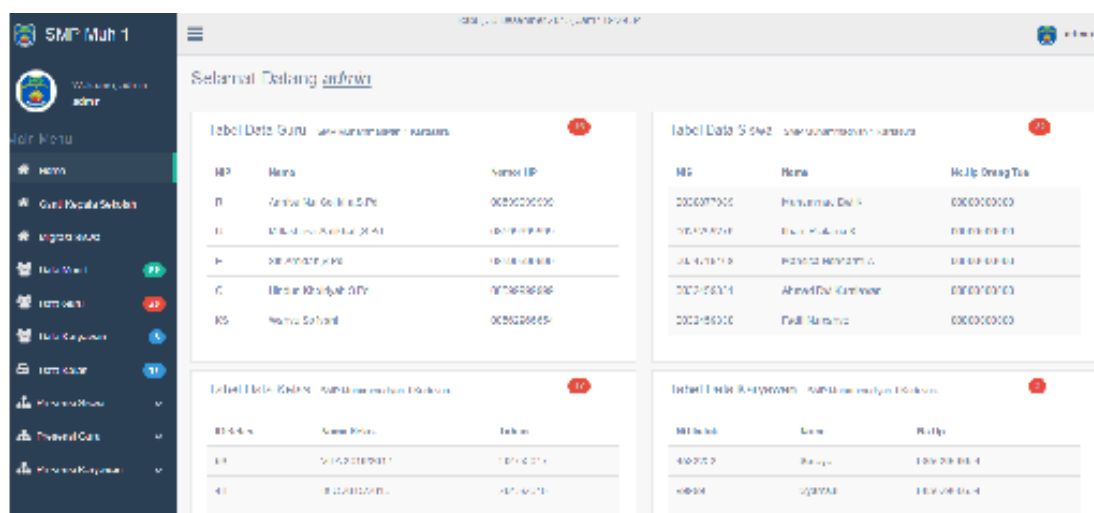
SMP Muh 1

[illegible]
admin

Main Menu

Home
Guru Kepala Sekolah
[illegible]
Data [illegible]
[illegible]
Data Karyawan
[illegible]
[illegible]
Presensi Guru
Presensi Karyawan

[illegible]

Selamat Datang admin

Tabel Data Guru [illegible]

| NIP | Nama | Nomor HP |
|---|---|---|
| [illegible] | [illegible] | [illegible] |
| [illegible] | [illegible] | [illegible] |
| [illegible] | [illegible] | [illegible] |
| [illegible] | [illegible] Khadijah S.Pd | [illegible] |
| KS | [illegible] | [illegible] |

Tabel Data Siswa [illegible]

| NIS | Nama | No.Hp Orang Tua |
|---|---|---|
| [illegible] | Muhammad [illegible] | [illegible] |
| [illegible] | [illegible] | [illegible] |
| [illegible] | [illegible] | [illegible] |
| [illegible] | Ahmad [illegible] | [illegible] |
| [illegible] | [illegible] | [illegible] |

Tabel Data Kelas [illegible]

| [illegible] | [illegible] | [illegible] |
|---|---|---|
| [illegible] | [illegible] | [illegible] |
| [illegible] | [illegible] | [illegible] |

Tabel Data Karyawan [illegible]

| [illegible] | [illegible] | No.Hp |
|---|---|---|
| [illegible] | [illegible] | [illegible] |
| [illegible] | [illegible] | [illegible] |